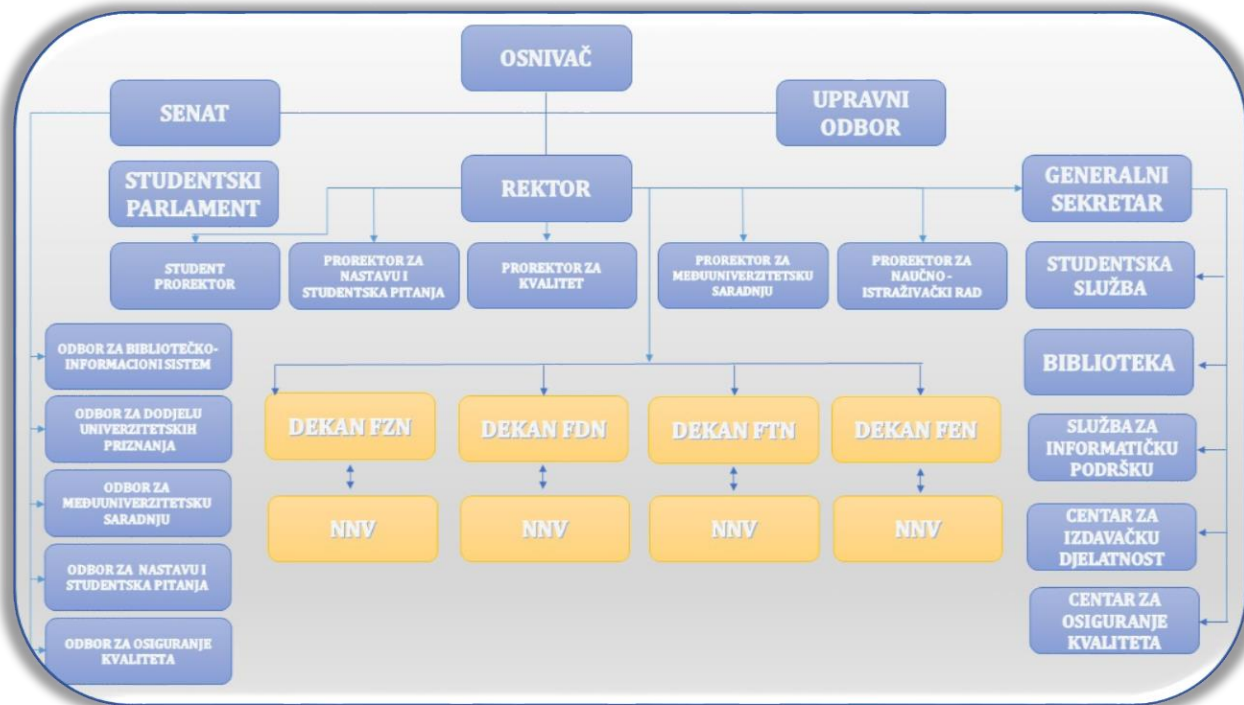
OSNIVAČ

SENAT

UPRAVNI ODBOR

STUDENTSKI PARLAMENT

REKTOR

GENERALNI SEKRETAR

STUDENT PROREKTOR

PROREKTOR ZA NASTAVU I STUDENTSKA PITANJA

PROREKTOR ZA KVALITET

PROREKTOR ZA MEĐUUNIVERZITETSKU SARADNJU

PROREKTOR ZA NAUČNO - ISTRAŽIVAČKI RAD

STUDENTSKA SLUŽBA

ODBOR ZA BIBLIOTEČKO-INFORMACIONI SISTEM

BIBLIOTEKA

DEKAN FZN

DEKAN FDN

DEKAN FTN

DEKAN FEN

ODBOR ZA DODJELU UNIVERZITETSKIH PRIZNANJA

SLUŽBA ZA INFORMATIČKU PODRŠKU

ODBOR ZA MEĐUUNIVERZITETSKU SARADNJU

NNV

NNV

NNV

NNV

CENTAR ZA IZDAVAČKU DJELATNOST

ODBOR ZA NASTAVU I STUDENTSKA PITANJA

ODBOR ZA OSIGURANJE KVALITETA

CENTAR ZA OSIGURANJE KVALITETA